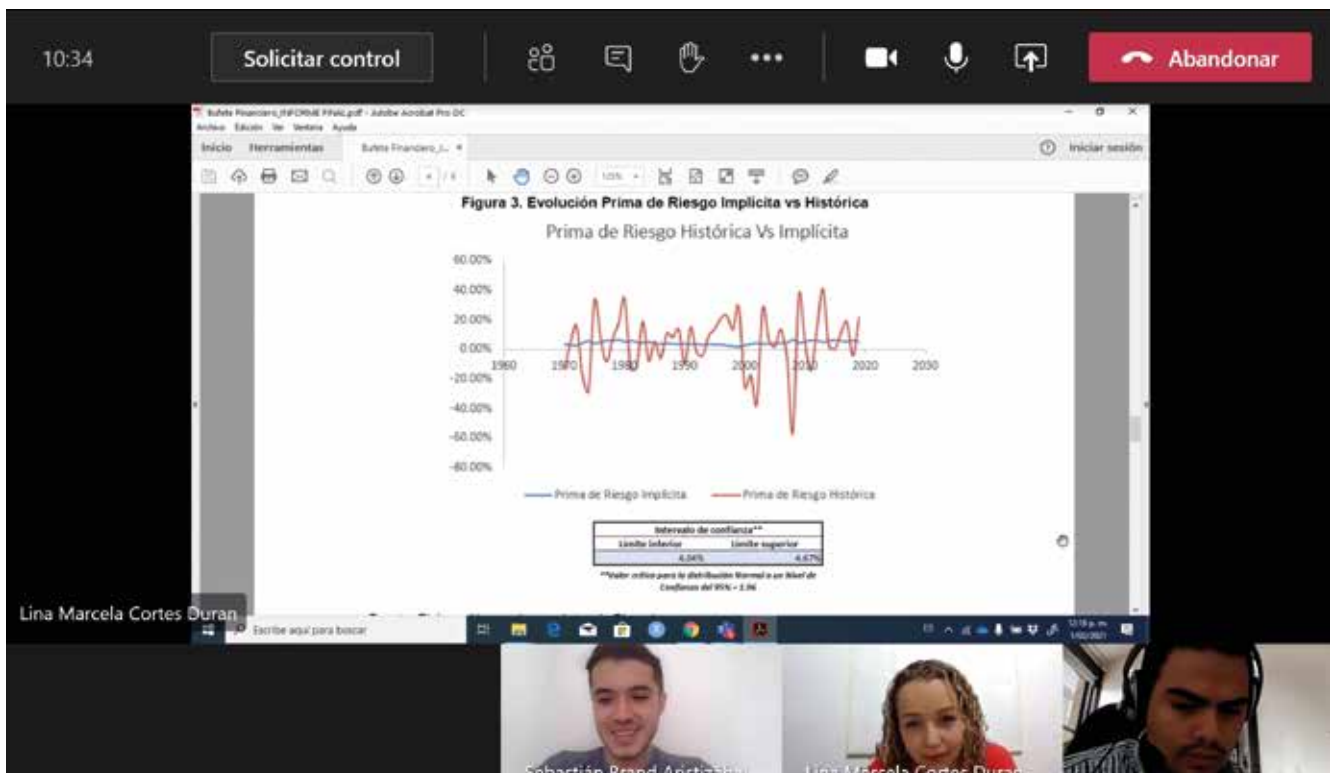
10:34

Solicitar control

Abandonar

Bufete Financiero_INFORME FINAL.pdf - Adobe Acrobat Pro DC

Archivo Edición Ver Ventana Ayuda

Inicio Herramientas Bufete Financiero_I... ×

Iniciar sesión

Figura 3. Evolución Prima de Riesgo Implícita vs Histórica

Prima de Riesgo Histórica Vs Implícita

60.00%
40.00%
20.00%
0.00%
-20.00%
-40.00%
-60.00%
-80.00%

1960 1970 1980 1990 2000 2010 2020 2030

Prima de Riesgo Implícita Prima de Riesgo Histórica

| Intervalo de confianza** | |
|---|---|
| Límite Inferior | Límite superior |
| 4.04% | 4.67% |

**Valor crítico para la distribución Normal a un Nivel de Confianza del 95% = 1.96

Lina Marcela Cortes Duran

Escribe aquí para buscar

Sebastián Brand Aristizábal

Lina Marcela Cortes Duran